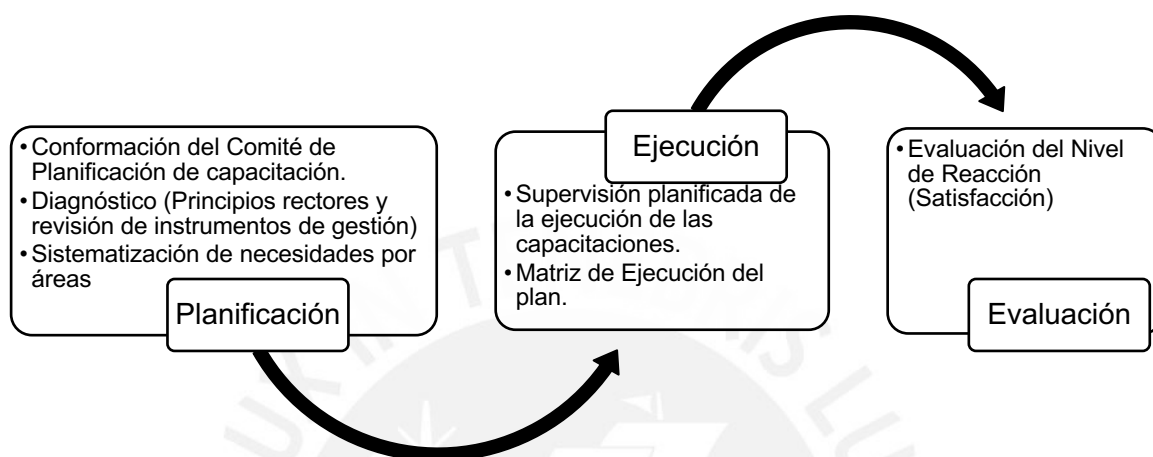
• Conformación del Comité de Planificación de capacitación.
• Diagnóstico (Principios rectores y revisión de instrumentos de gestión)
• Sistematización de necesidades por áreas

Planificación

Ejecución

• Supervisión planificada de la ejecución de las capacitaciones.
• Matriz de Ejecución del plan.

• Evaluación del Nivel de Reacción (Satisfacción)

Evaluación